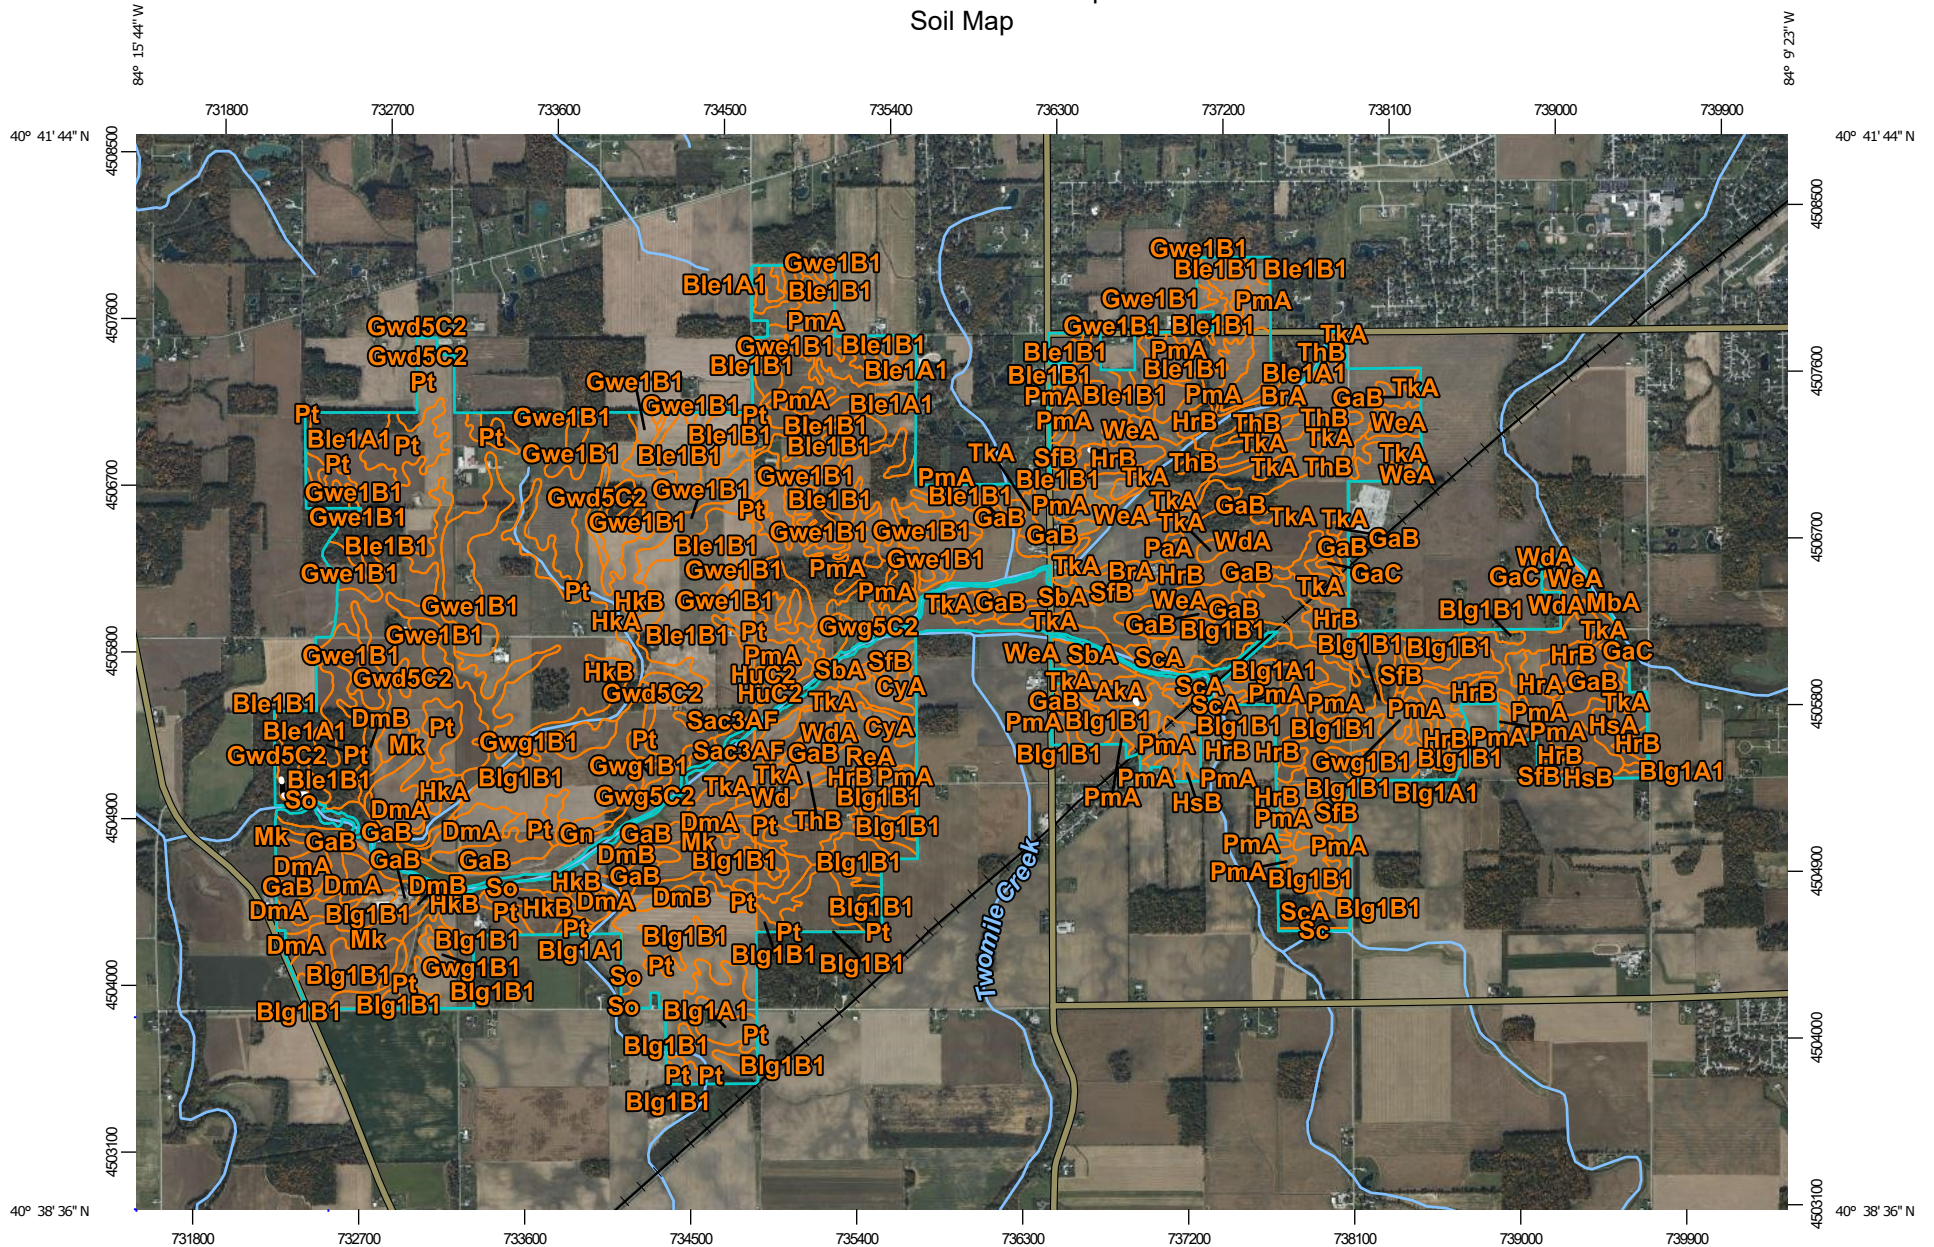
Soil Map

84° 15' 44" W
84° 9' 23" W

731800 732700 733600 734500 735400 736300 737200 738100 739000 739900

40° 41' 44" N
40° 41' 44" N

4508500 4507600 4506700 4505800 4504900 4504000 4503100

Gwe1B1 Ble1A1 Ble1B1 PmA Gwd5C2 Gwd5C2 Pt Gwe1B1 Ble1B1 Gwe1B1 Ble1B1 Ble1A1 Gwe1B1 Gwe1B1 Pt PmA Ble1A1 Pt Ble1A1 Pt Pt Gwe1B1 Ble1B1 Ble1B1 Ble1B1 Pt Gwe1B1 Gwe1B1 Gwe1B1 Gwd5C2 Gwe1B1 Ble1B1 Gwe1B1 Pt Gwe1B1 Gwe1B1 Ble1B1 Ble1B1 Gwe1B1 Gwe1B1 PmA Gwe1B1 Pt HkB Gwe1B1 PmA Gwe1B1 HkA Ble1B1 Pt Gwg5C2 Gwe1B1 PmA SbA SfB HkB Huc2 Gwd5C2 Huc2 TkA CyA Ble1B1 DmB Sac3AF CyA Ble1A1 Pt WdA Gwd5C2 Pt Mk Gwg1B1 Pt Sac3AF GaB ReA Ble1B1 Gwg1B1 HkA Blg1B1 TkA TkA HrB PmA So DmA Gwg5C2 Wd Blg1B1 Mk GaB GaB DmA Pt Gn GaB DmA Pt ThB Blg1B1 Mk DmA GaB GaB DmB Blg1B1 Blg1B1 GaB DmA DmB So HkB GaB DmA Blg1B1 HkB Pt HkB DmA DmB Pt Blg1B1 DmA Mk Blg1B1 Pt Blg1B1 Pt Pt Blg1A1 Blg1B1 Blg1B1 Blg1B1 Blg1B1 Pt Gwg1B1 So Pt Blg1B1 Blg1B1 Blg1B1 So Blg1A1 Pt Blg1B1 Blg1B1 Pt Pt Blg1B1

Gwe1B1 Ble1B1 Ble1B1 Gwe1B1 PmA Gwe1B1 Ble1B1 TkA Ble1B1 PmA ThB Ble1B1 Ble1B1 Ble1A1 TkA PmA Ble1B1 PmA BrA GaB PmA WeA HrB ThB ThB WeA TkA SfB HrB TkA TkA TkA PmA Ble1B1 TkA ThB TkA ThB WeA Ble1B1 PmA TkA GaB GaB WeA TkA TkA TkA GaB PaA WdA GaB GaB TkA BrA HrB GaB TkA GaC WdA TkA GaB SbA SfB WeA GaB GaC WeA TkA HrB Blg1B1 WdA MbA GaB Blg1B1 TkA WeA SbA ScA Blg1B1 Blg1B1 HrB GaC TkA AkA ScA Blg1A1 SfB HrA GaB GaB ScA PmA PmA HrB PmA TkA PmA Blg1B1 Blg1B1 Blg1B1 PmA HsA Blg1B1 PmA HrB HrB HrB PmA HrB PmA PmA Gwg1B1 Blg1B1 HrB PmA HsB Blg1B1 SfB HsB Blg1A1 PmA HrB Blg1A1 PmA SfB PmA PmA PmA Blg1B1 ScA Blg1B1 Sc

Twomile Creek

40° 38' 36" N
40° 38' 36" N